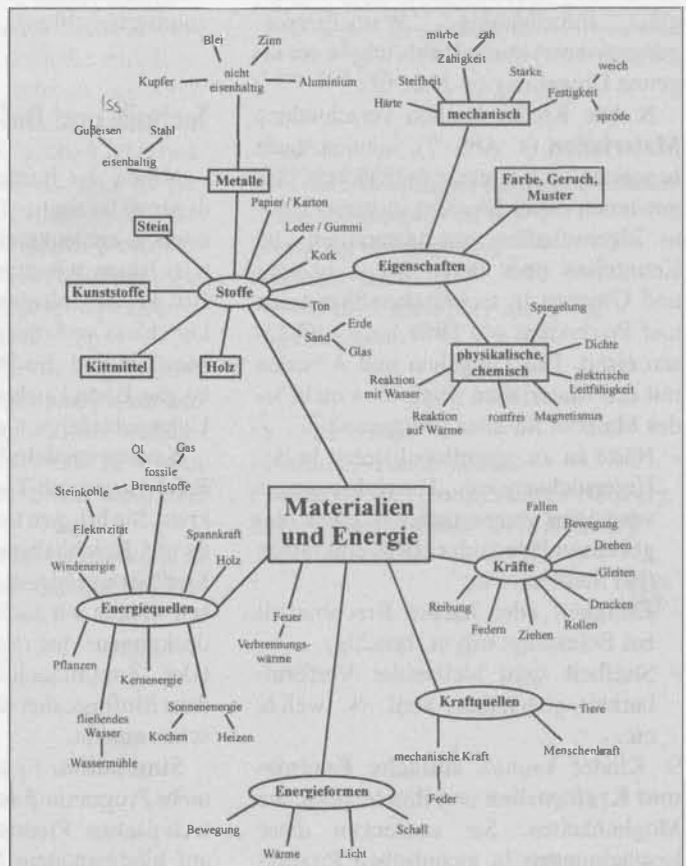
Blei
Zinn
Kupfer
nicht eisenhaltig
Aluminium
Gußeisen
Stahl
eisenhaltig
Metalle
Stein
Kunststoffe
Stoffe
Kittmittel
Holz
Papier / Karton
Leder / Gummi
Kork
Ton
Erde
Sand
Glas

mürbe
zäh
Zähigkeit
Steifheit
Stärke
weich
Festigkeit
Härte
spröde
mechanisch
Farbe, Geruch, Muster
Eigenschaften
Spiegelung
Dichte
physikalische, chemisch
elektrische Leitfähigkeit
Reaktion mit Wasser
Reaktion auf Wärme
rostfrei
Magnetismus

Materialien und Energie

Öl
Gas
fossile Brennstoffe
Steinkohle
Elektrizität
Windenergie
Spannkraft
Holz
Energiequellen
Pflanzen
Kernenergie
Sonnenenergie
fließendes Wasser
Kochen
Heizen
Wassermühle
Feuer
Verbrennungswärme

Fallen
Bewegung
Drehen
Kräfte
Gleiten
Reibung
Drücken
Federn
Ziehen
Rollen
Kraftquellen
Tiere
mechanische Kraft
Menschenkraft
Feder

Energieformen
Bewegung
Wärme
Licht
Schall